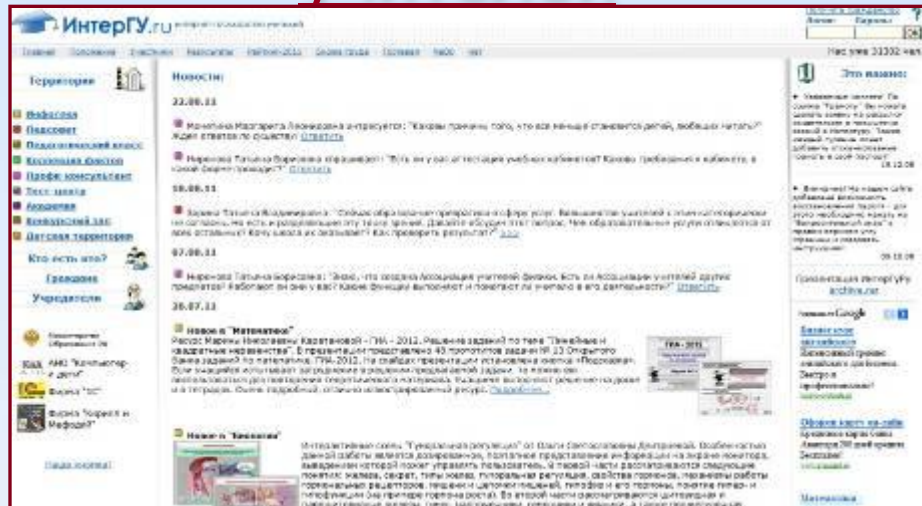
ИнтерГУ.ru

Логин: Пароль:

Главная Положения Участники Материалы Новое Форум Поиск Часто Help

Нас уже 33302 чел

Территории

Инфотека
Педсовет
Педагогический класс
Коллекция фактов
Профи-консультант
Тест-центр
Академия
Конкурсный зал
Детская территория

Кто есть кто?

Граждане

Учредители

Новости:

22.08.11

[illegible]

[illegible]

18.08.11

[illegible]

07.08.11

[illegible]

26.07.11

Новое в "Математике"

Ресурс Марины Николаевны Каратановой - ГИА - 2012. Решение заданий по теме "Линейные и квадратные неравенства". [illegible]

ГИА - 2012

Новое в "Биологии"

Интерактивная схема "Гуморальная регуляция" от Ольги Святославовны Дмитриевой. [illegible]

Это важно:

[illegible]

Презентация ИнтерГУ.ru archive.rar

Google

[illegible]